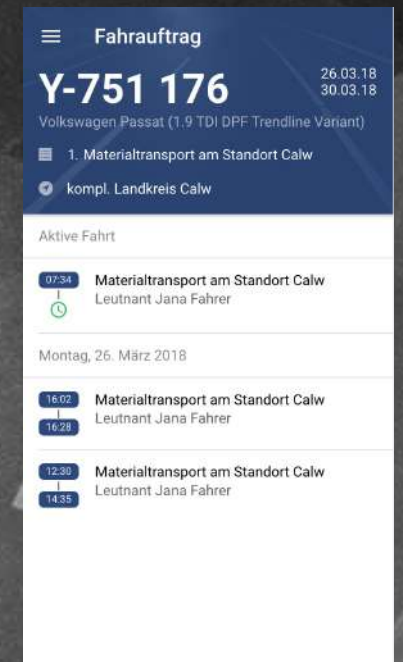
Fahrauftrag

Y-751 176

26.03.18
30.03.18

Volkswagen Passat (1.9 TDI DPF Trendline Variant)

1. Materialtransport am Standort Calw

kompl. Landkreis Calw

Aktive Fahrt

07:34
Materialtransport am Standort Calw
Leutnant Jana Fahrer

Montag, 26. März 2018

16:02
16:28
Materialtransport am Standort Calw
Leutnant Jana Fahrer

12:30
14:35
Materialtransport am Standort Calw
Leutnant Jana Fahrer